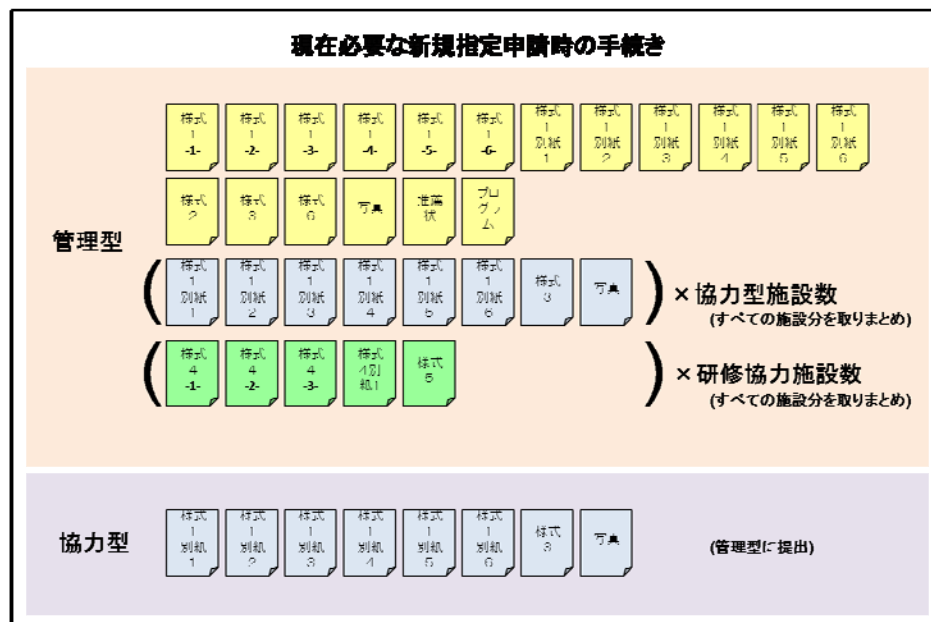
現在必要な新規指定申請時の手続き

管理型

様式 1 -1-
様式 1 -2-
様式 1 -3-
様式 1 -4-
様式 1 -5-
様式 1 -6-
様式 1 別紙 1
様式 1 別紙 2
様式 1 別紙 3
様式 1 別紙 4
様式 1 別紙 5
様式 1 別紙 6

様式 2
様式 3
様式 6
写真
推薦状
プログラム

( 様式 1 別紙 1
様式 1 別紙 2
様式 1 別紙 3
様式 1 別紙 4
様式 1 別紙 5
様式 1 別紙 6
様式 3
写真 ) ×協力型施設数
(すべての施設分を取りまとめ)

( 様式 4 -1-
様式 4 -2-
様式 4 -3-
様式 4別紙1
様式 5 ) ×研修協力施設数
(すべての施設分を取りまとめ)

協力型

様式 1 別紙 1
様式 1 別紙 2
様式 1 別紙 3
様式 1 別紙 4
様式 1 別紙 5
様式 1 別紙 6
様式 3
写真

(管理型に提出)